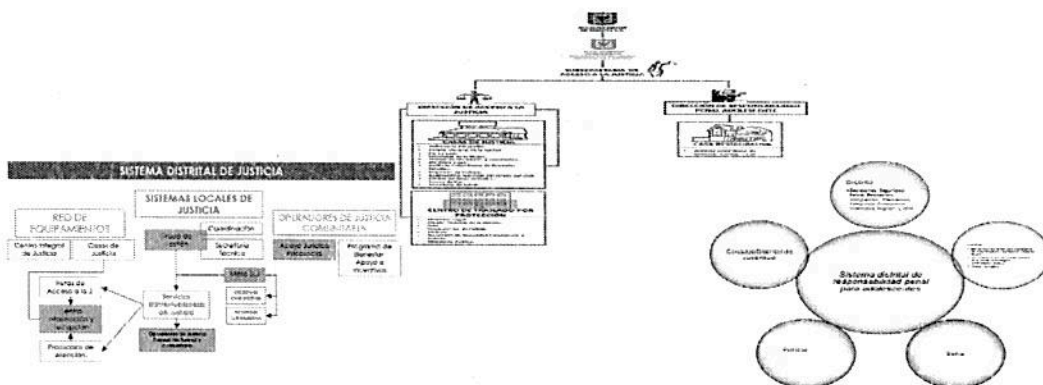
SUBSECRETARÍA DE ACCESO A LA JUSTICIA

DIRECCIÓN DE ACCESO A LA JUSTICIA

CASAS DE JUSTICIA

CENTRO DE TRASLADO POR PROTECCIÓN

DIRECCIÓN DE RESPONSABILIDAD PENAL ADOLESCENTE

CASA RESTAURATIVA

SISTEMA DISTRITAL DE JUSTICIA

RED DE EQUIPAMIENTOS

Centro Integral de Justicia

Casas de Justicia

SISTEMAS LOCALES DE JUSTICIA

Mesa de gestión

Coordinación

Secretaría Técnica

Mesa 3.1

Rutas de Acceso a la J.

Servicios intersectoriales en Justicia

Protocolos de atención

OPERADORES DE JUSTICIA COMUNITARIA

Apoyo Jurídico Psicosocial

Programa de Bienestar Apoyo e Incentivos

Sistema distrital de responsabilidad penal para adolescentes

Distrito

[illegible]

Fiscalía

Policía

Corte/Tribunal de Justicia

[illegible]